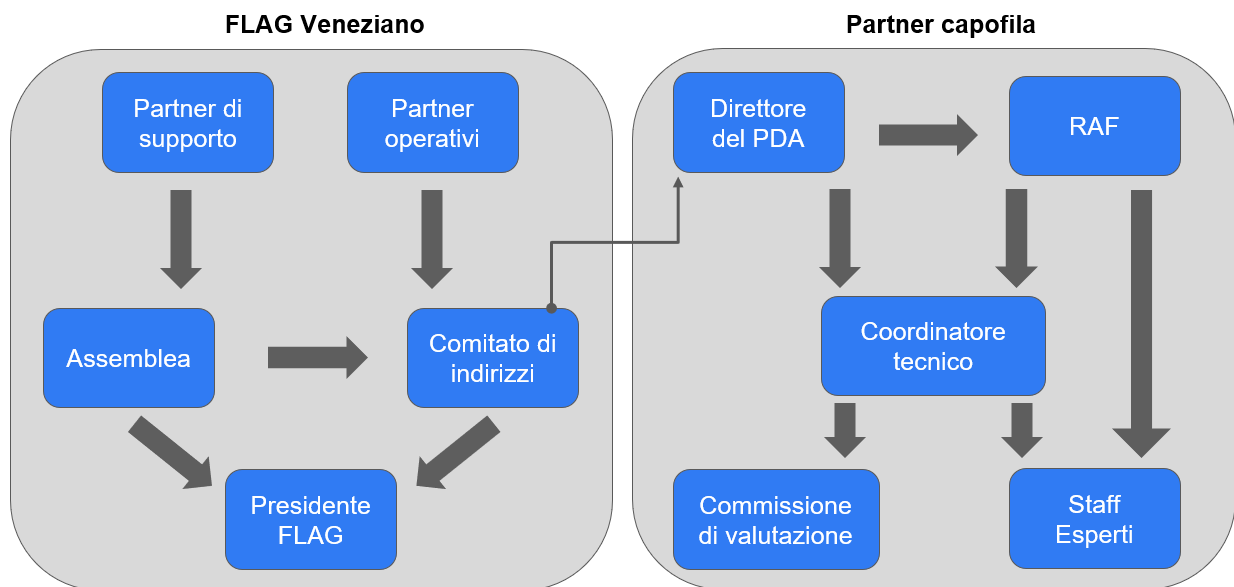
FLAG Veneziano

Partner di supporto

Partner operativi

Assemblea

Comitato di indirizzi

Presidente FLAG

Partner capofila

Direttore del PDA

RAF

Coordinatore tecnico

Commissione di valutazione

Staff Esperti